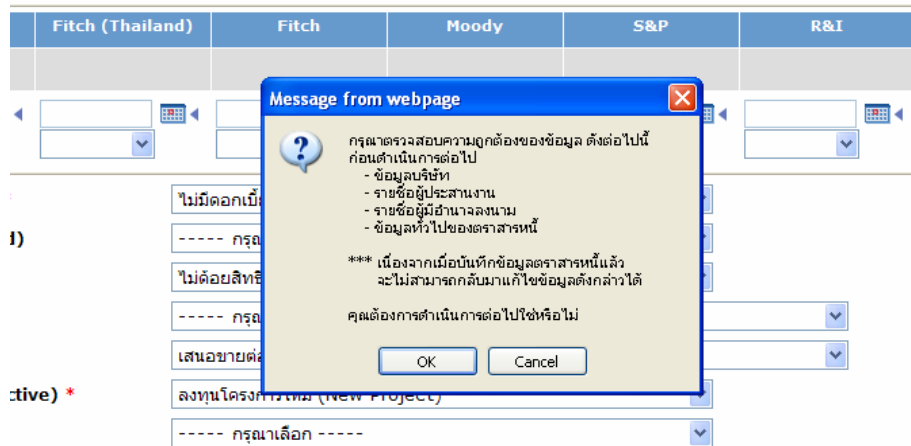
| Fitch (Thailand) | Fitch | Moody | S&P | R&I |
|---|---|---|---|---|

Message from webpage

กรุณาตรวจสอบความถูกต้องของข้อมูล ดังต่อไปนี้ ก่อนดำเนินการต่อไป
- ข้อมูลบริษัท
- รายชื่อผู้ประสานงาน
- รายชื่อผู้มีอำนาจลงนาม
- ข้อมูลทั่วไปของตราสารหนี้

*** เนื่องจากเมื่อบันทึกข้อมูลตราสารหนี้แล้ว จะไม่สามารถกลับมาแก้ไขข้อมูลดังกล่าวได้

คุณต้องการดำเนินการต่อไปใช่หรือไม่

OK Cancel

ไม่มีดอกเบี้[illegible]

d)

----- กรุณ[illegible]

ไม่ด้อยสิทธิ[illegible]

----- กรุณ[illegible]

เสนอขายต่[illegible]

ctive) * ลงทุนโครงการใหม่ (New Project)

----- กรุณาเลือก -----